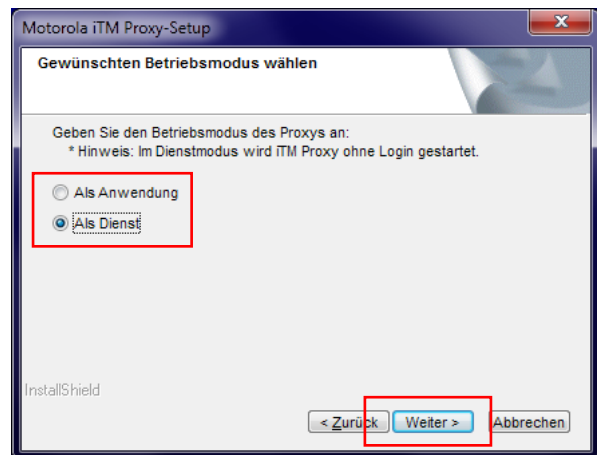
Motorola iTM Proxy-Setup

Gewünschten Betriebsmodus wählen

Geben Sie den Betriebsmodus des Proxys an:
* Hinweis: Im Dienstmodus wird iTM Proxy ohne Login gestartet.

Als Anwendung

Als Dienst

InstallShield

< Zurück

Weiter >

Abbrechen